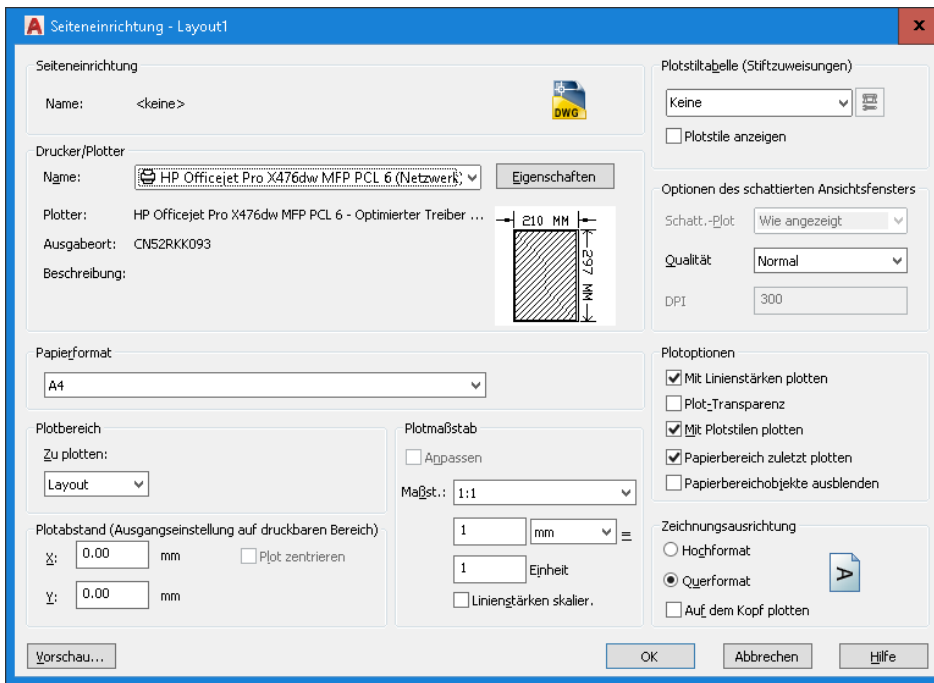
Seiteneinrichtung - Layout1

Seiteneinrichtung

Name: <keine>

DWG

Drucker/Plotter

Name: HP Officejet Pro X476dw MFP PCL 6 (Netzwerk)

Eigenschaften

Plotter: HP Officejet Pro X476dw MFP PCL 6 - Optimierter Treiber ...

Ausgabeort: CN52RKK093

Beschreibung:

210 MM

297 MM

Papierformat

A4

Plotbereich

Zu plotten:

Layout

Plotabstand (Ausgangseinstellung auf druckbaren Bereich)

X: 0.00 mm

Plot zentrieren

Y: 0.00 mm

Plotmaßstab

Anpassen

Maßst.: 1:1

1 mm =

1 Einheit

Linienstärken skalier.

Plotstiltabelle (Stiftzuweisungen)

Keine

Plotstile anzeigen

Optionen des schattierten Ansichtsfensters

Schatt.-Plot Wie angezeigt

Qualität Normal

DPI 300

Plotoptionen

Mit Linienstärken plotten

Plot-Transparenz

Mit Plotstilen plotten

Papierbereich zuletzt plotten

Papierbereichobjekte ausblenden

Zeichnungsausrichtung

Hochformat

Querformat

Auf dem Kopf plotten

A

Vorschau...

OK

Abbrechen

Hilfe